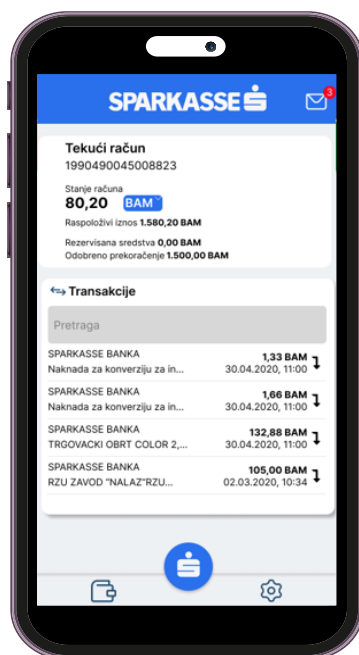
SPARKASSE

3

Tekući račun
1990490045008823

Stanje računa
80,20 BAM

Raspoloživi iznos 1.580,20 BAM

Rezervisana sredstva 0,00 BAM
Odobreno prekoračenje 1.500,00 BAM

Transakcije

Pretraga

SPARKASSE BANKA
Naknada za konverziju za in...
1,33 BAM
30.04.2020, 11:00

SPARKASSE BANKA
Naknada za konverziju za in...
1,66 BAM
30.04.2020, 11:00

SPARKASSE BANKA
TRGOVACKI OBRT COLOR 2,...
132,88 BAM
30.04.2020, 11:00

SPARKASSE BANKA
RZU ZAVOD "NALAZ"RZU...
105,00 BAM
02.03.2020, 10:34